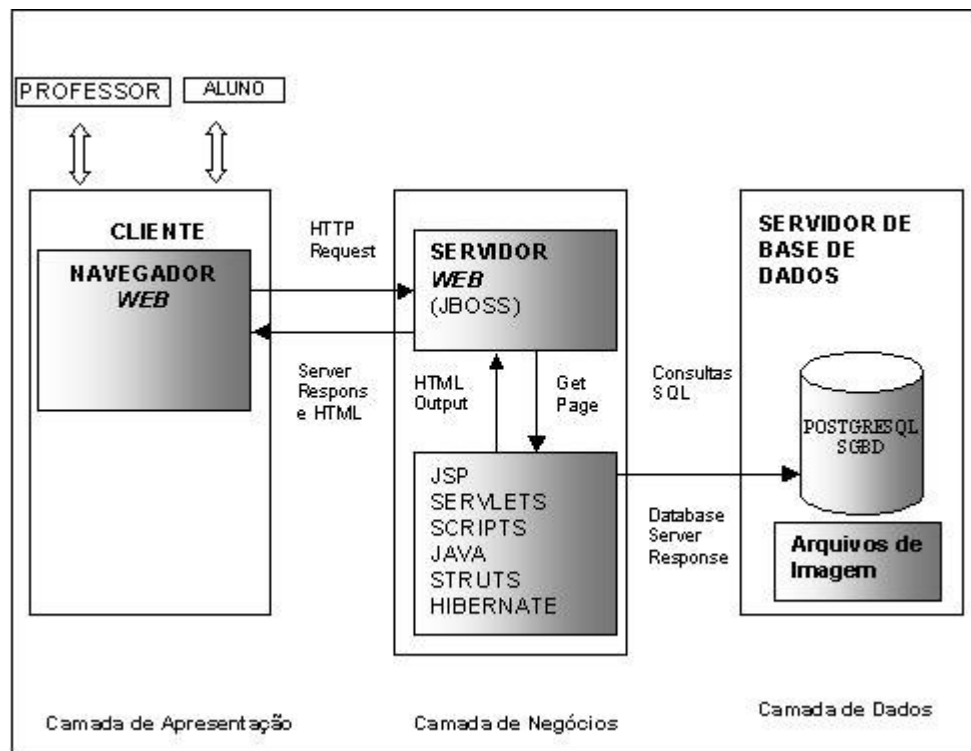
PROFESSOR

ALUNO

CLIENTE

NAVEGADOR
*WEB*

HTTP Request

Server Respons e HTML

SERVIDOR
*WEB*
(JBOSS)

HTML Output

Get Page

JSP
SERVLETS
SCRIPTS
JAVA
STRUTS
HIBERNATE

Consultas SQL

Database Server Response

SERVIDOR DE BASE DE DADOS

POSTGRESQL
SGBD

Arquivos de Imagem

Camada de Apresentação

Camada de Negócios

Camada de Dados